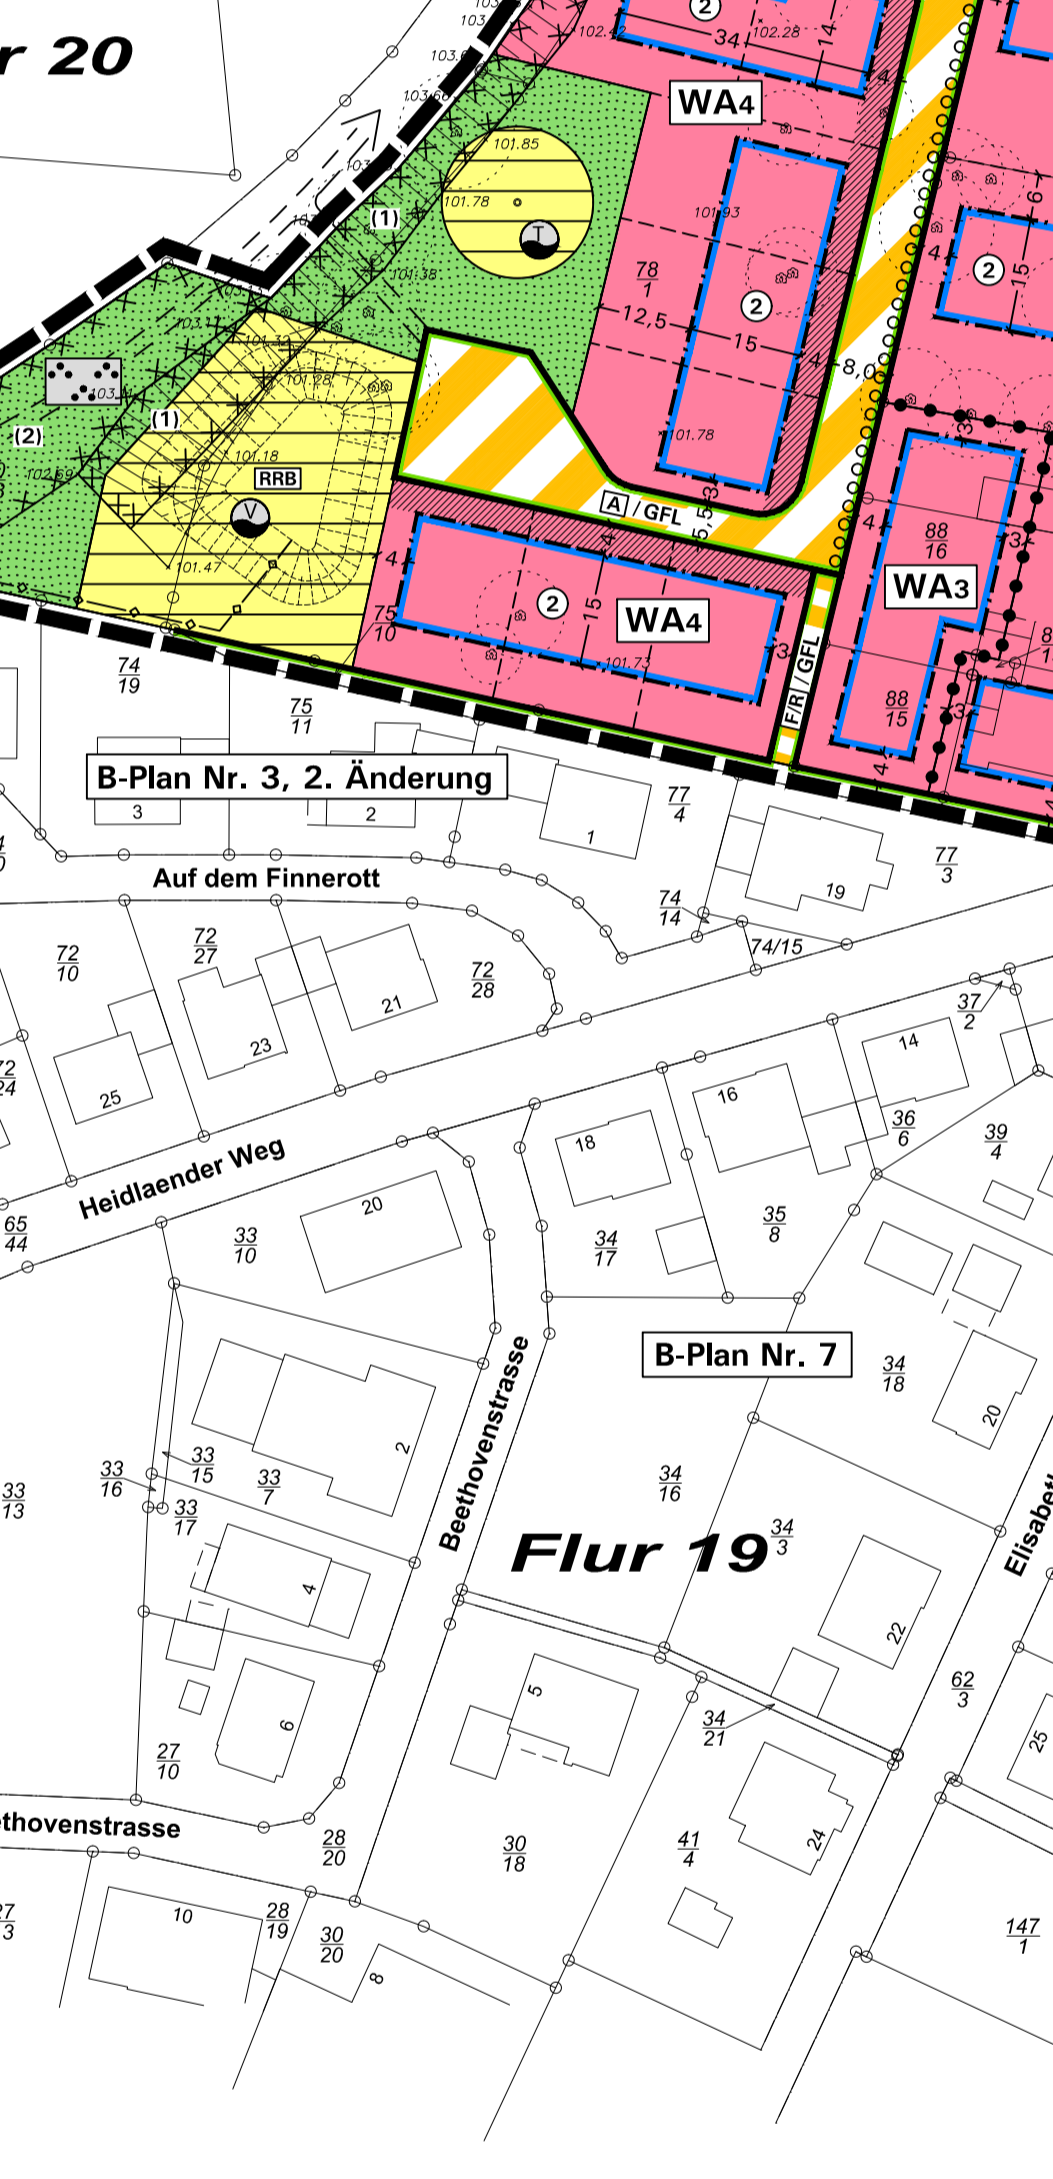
r 20

103
103
103,6
103,60
103
103
102,42
102,28
34
14
2
WA4
101,85
101,78
T
(1)
101,38
101,93
78
1
12,5
15
2
4
8,0
2
4
15
6
103
101,28
101,18
RRB
V
(2)
(1)
102,69
101,47
101,78
A / GFL
5,53
88
16
WA3
3
4
2
15
4
75
10
WA4
101,73
3
F/R / GFL
88
15
3
4
8
1
74
19
75
11
B-Plan Nr. 3, 2. Änderung
3
2
1
77
4
Auf dem Finnerott
77
3
19
74
14
74/15
72
10
72
27
21
72
28
37
2
72
24
25
23
14
16
36
6
39
4
18
Heidlaender Weg
20
65
44
33
10
34
17
35
8
B-Plan Nr. 7
34
18
2
20
Beethovenstrasse
33
13
33
16
33
15
33
7
33
17
34
16
Flur 19
34
3
4
22
Elisabe
6
5
34
21
62
3
25
27
10
24
thovenstrasse
28
20
30
18
41
4
27
3
10
28
19
30
20
8
147
1